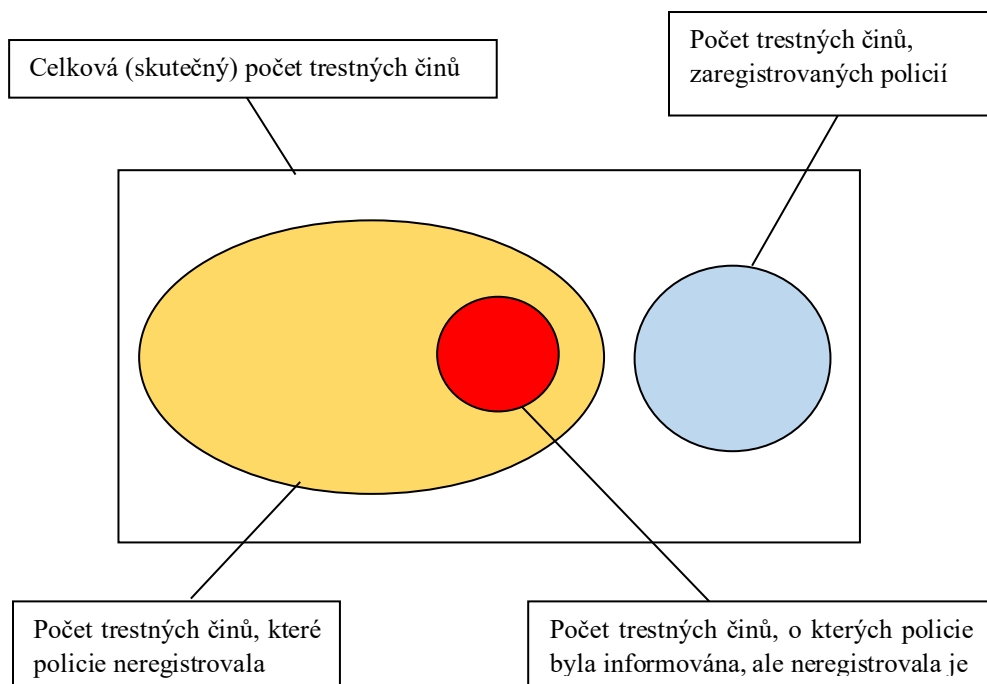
Celková (skutečný) počet trestných činů

Počet trestných činů, zaregistrovaných policií

Počet trestných činů, které policie neregistrovala

Počet trestných činů, o kterých policie byla informována, ale neregistrovala je